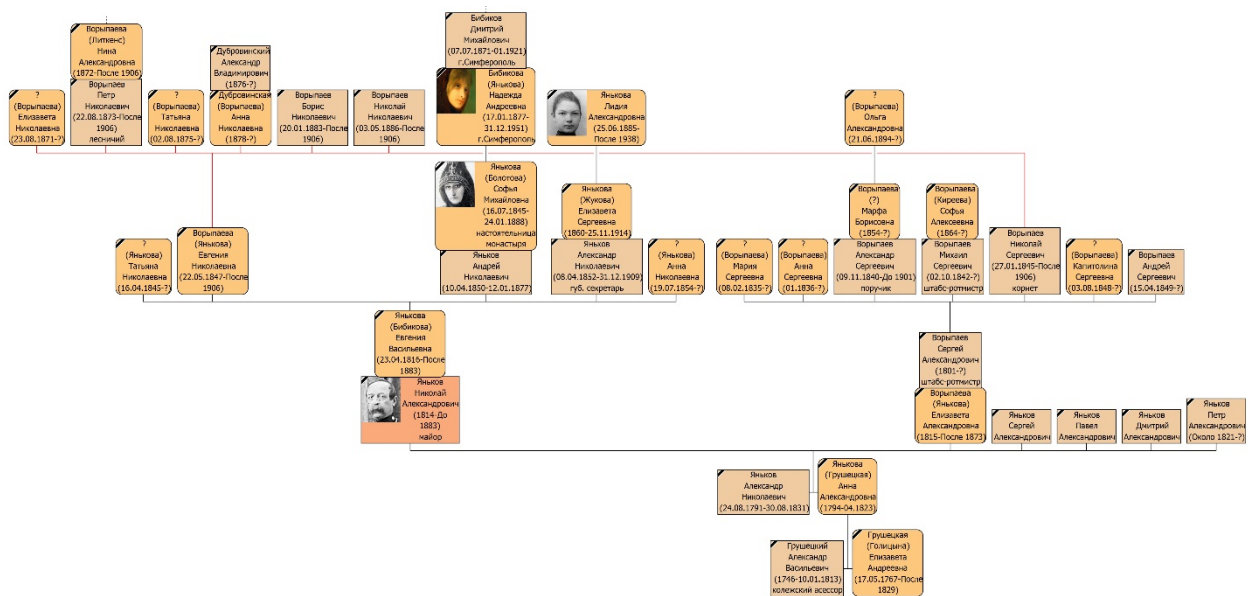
Ворыпаева (Литкенс) Нина Александровна (1872-После 1906)

Бибиков Дмитрий Михайлович (07.07.1871-01.1921) г.Симферополь

Дубровинский Александр Владимирович (1876-?)

? (Ворыпаева) Елизавета Николаевна (23.08.1871-?)

Ворыпаев Петр Николаевич (22.08.1873-После 1906) лесничий

? (Ворыпаева) Татьяна Николаевна (02.08.1875-?)

Дубровинская (Ворыпаева) Анна Николаевна (1878-?)

Ворыпаев Борис Николаевич (20.01.1883-После 1906)

Ворыпаев Николай Николаевич (03.05.1886-После 1906)

Бибикова (Янькова) Надежда Андреевна (17.01.1877-31.12.1951) г.Симферополь

Янькова Лидия Александровна (25.06.1885-После 1938)

? (Ворыпаева) Ольга Александровна (21.06.1894-?)

Янькова (Болотова) Софья Михайловна (16.07.1845-24.01.1888) настоятельница монастыря

Янькова (Жукова) Елизавета Сергеевна (1860-25.11.1914)

Ворыпаева (?) Марфа Борисовна (1854-?)

Ворыпаева (Киреева) Софья Алексеевна (1864-?)

? (Янькова) Татьяна Николаевна (16.04.1845-?)

Ворыпаева (Янькова) Евгения Николаевна (22.05.1847-После 1906)

Яньков Андрей Николаевич (10.04.1850-12.01.1877)

Яньков Александр Николаевич (08.04.1852-31.12.1909) губ. секретарь

? (Янькова) Анна Николаевна (19.07.1854-?)

(Ворыпаева) Мария Сергеевна (08.02.1835-?)

(Ворыпаева) Анна Сергеевна (01.1836-?)

Ворыпаев Александр Сергеевич (09.11.1840-До 1901) поручик

Ворыпаев Михаил Сергеевич (02.10.1842-?) штабс-ротмистр

Ворыпаев Николай Сергеевич (27.01.1845-После 1906) корнет

? (Ворыпаева) Капитолина Сергеевна (03.08.1848-?)

Ворыпаев Андрей Сергеевич (15.04.1849-?)

Янькова (Бибикова) Евгения Васильевна (23.04.1816-После 1883)

Ворыпаев Сергей Александрович (1801-?) штабс-ротмистр

Яньков Николай Александрович (1814-До 1883) майор

Ворыпаева (Янькова) Елизавета Александровна (1815-После 1873)

Яньков Сергей Александрович

Яньков Павел Александрович

Яньков Дмитрий Александрович

Яньков Петр Александрович (Около 1821-?)

Яньков Александр Николаевич (24.08.1791-30.08.1831)

Янькова (Грушецкая) Анна Александровна (1794-04.1823)

Грушецкий Александр Васильевич (1746-10.01.1813) колежский асессор

Грушецкая (Голицына) Елизавета Андреевна (17.05.1767-После 1829)